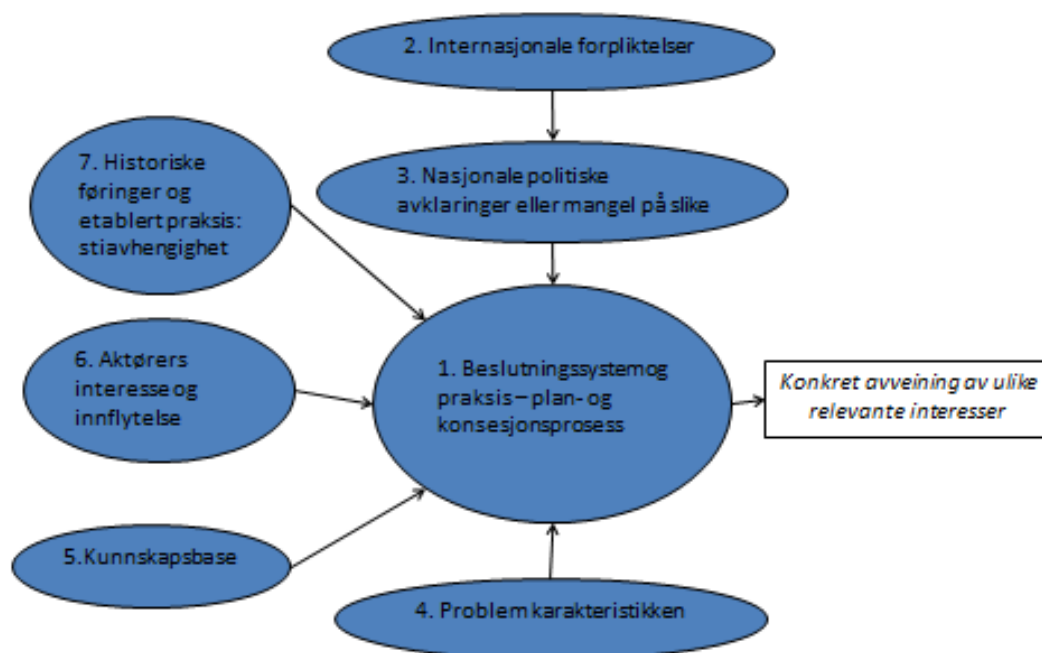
2. Internasjonale forpliktelser

7. Historiske føringer og etablert praksis: stiavhengighet

3. Nasjonale politiske avklaringer eller mangel på slike

6. Aktørers interesse og innflytelse

1. Beslutningssystem og praksis – plan- og konsesjonsprosess

Konkret avveining av ulike relevante interesser

5. Kunnskapsbase

4. Problem karakteristikken